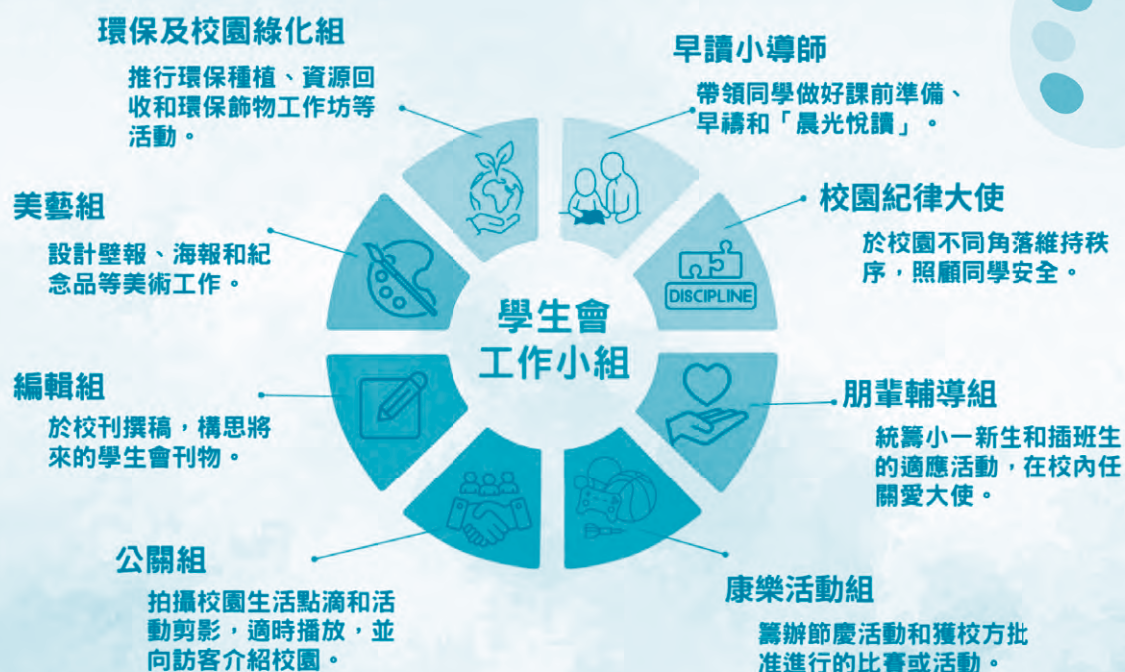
環保及校園綠化組

推行環保種植、資源回收和環保飾物工作坊等活動。

早讀小導師

帶領同學做好課前準備、早禱和「晨光悅讀」。

美藝組

設計壁報、海報和紀念品等美術工作。

校園紀律大使

於校園不同角落維持秩序，照顧同學安全。

DISCIPLINE

學生會
工作小組

編輯組

於校刊撰稿，構思將來的學生會刊物。

朋輩輔導組

統籌小一新生和插班生的適應活動，在校內任關愛大使。

公關組

拍攝校園生活點滴和活動剪影，適時播放，並向訪客介紹校園。

康樂活動組

籌辦節慶活動和獲校方批准進行的比賽或活動。